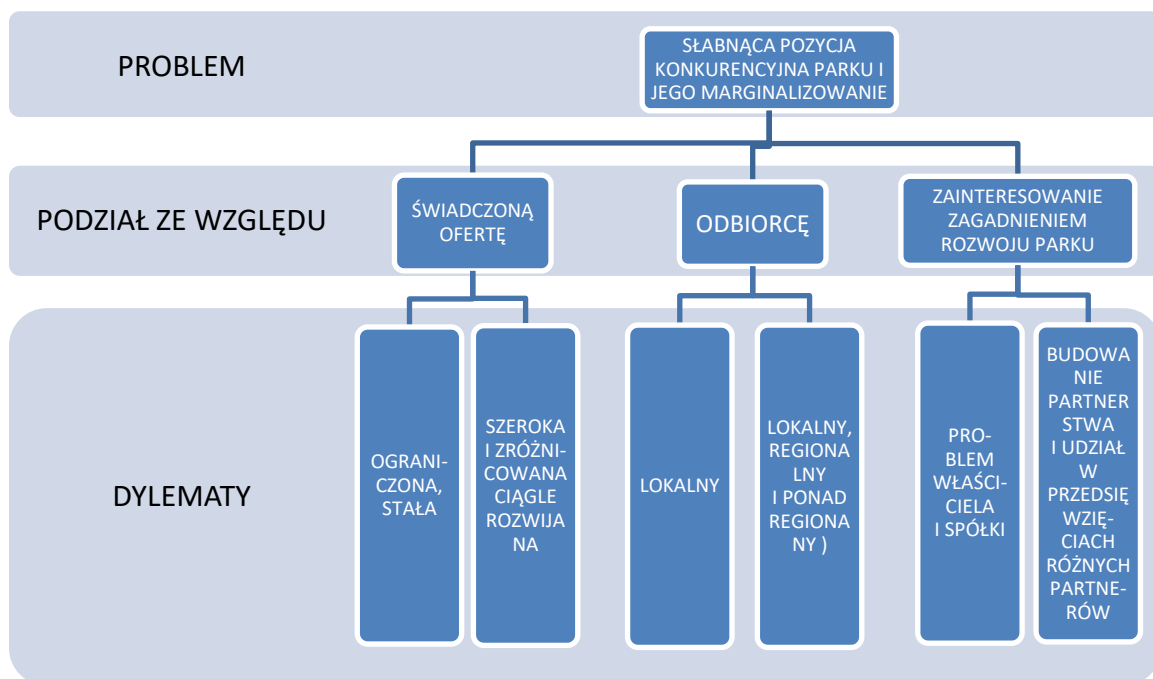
PROBLEM

SŁABNĄCA POZYCJA KONKURENCYJNA PARKU I JEGO MARGINALIZOWANIE

PODZIAŁ ZE WZGLĘDU

ŚWIADCZONĄ OFERTĘ

ODBIORCĘ

ZAINTERESOWANIE ZAGADNIENIEM ROZWOJU PARKU

DYLEMATY

OGRANICZONA, STAŁA

SZEROKA I ZRÓŻNICOWANA CIĄGLE ROZWIJANA

LOKALNY

LOKALNY, REGIONALNY I PONAD REGIONALNY )

PROBLEM WŁAŚCICIELA I SPÓŁKI

BUDOWANIE PARTNERSTWA I UDZIAŁ W PRZEDSIĘWZIĘCIACH RÓŻNYCH PARTNERÓW